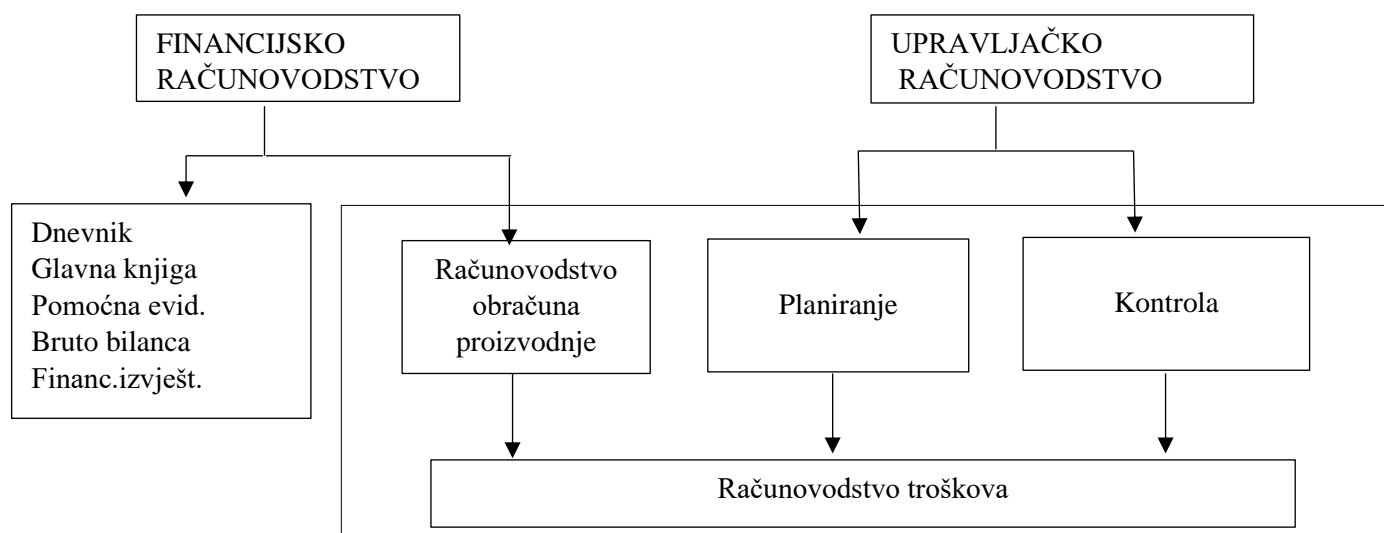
FINANCIJSKO RAČUNOVODSTVO

UPRAVLJAČKO RAČUNOVODSTVO

Dnevnik
Glavna knjiga
Pomoćna evid.
Bruto bilanca
Financ.izvješt.

Računovodstvo obračuna proizvodnje

Planiranje

Kontrola

Računovodstvo troškova